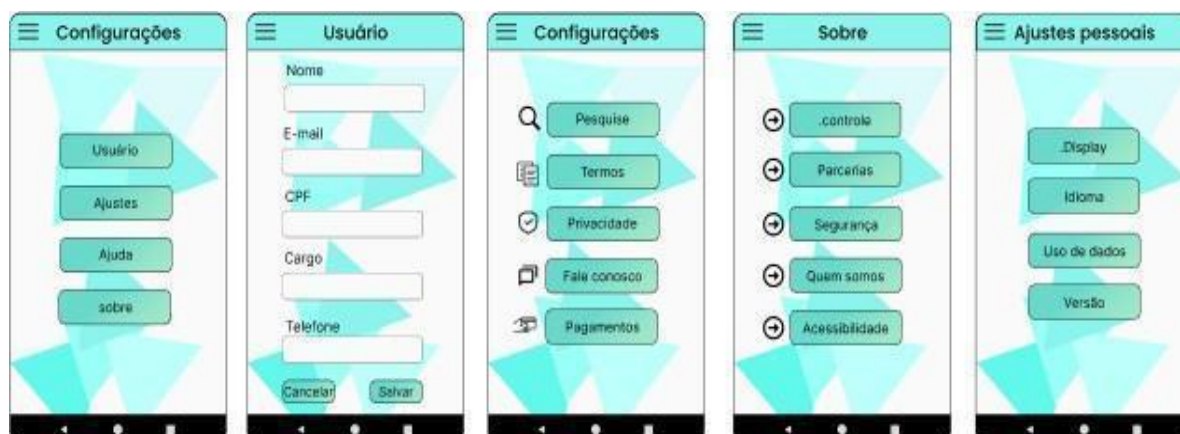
Configurações

Usuário

Ajustes

Ajuda

sobre

Usuário

Nome

E-mail

CPF

Cargo

Telefone

Cancelar

Salvar

Configurações

Pesquise

Termos

Privacidade

Fale conosco

Pagamentos

Sobre

.controle

Parcerias

Segurança

Quem somos

Acessibilidade

Ajustes pessoais

.Display

Idioma

Uso de dados

Versão